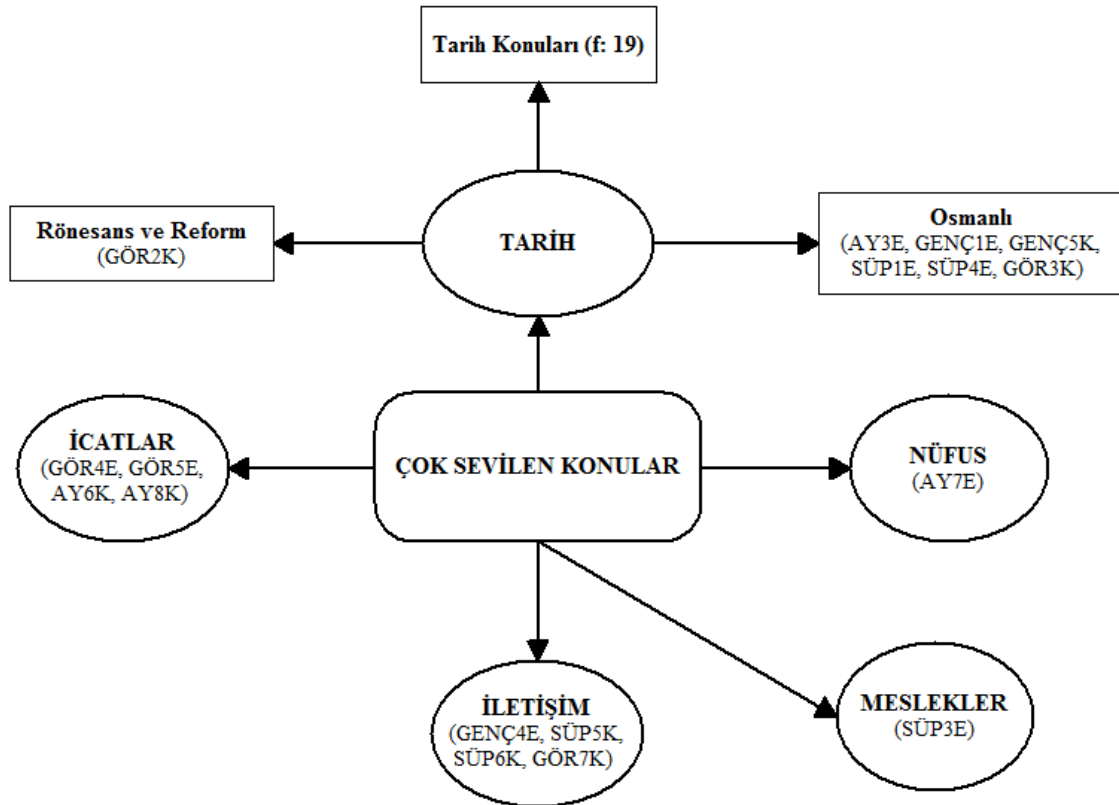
Tarih Konuları (f: 19)

Rönesans ve Reform
(GÖR2K)

TARİH

Osmanlı
(AY3E, GENÇ1E, GENÇ5K, SÜP1E, SÜP4E, GÖR3K)

İCATLAR
(GÖR4E, GÖR5E, AY6K, AY8K)

ÇOK SEVİLEN KONULAR

NÜFUS
(AY7E)

İLETİŞİM
(GENÇ4E, SÜP5K, SÜP6K, GÖR7K)

MESLEKLER
(SÜP3E)